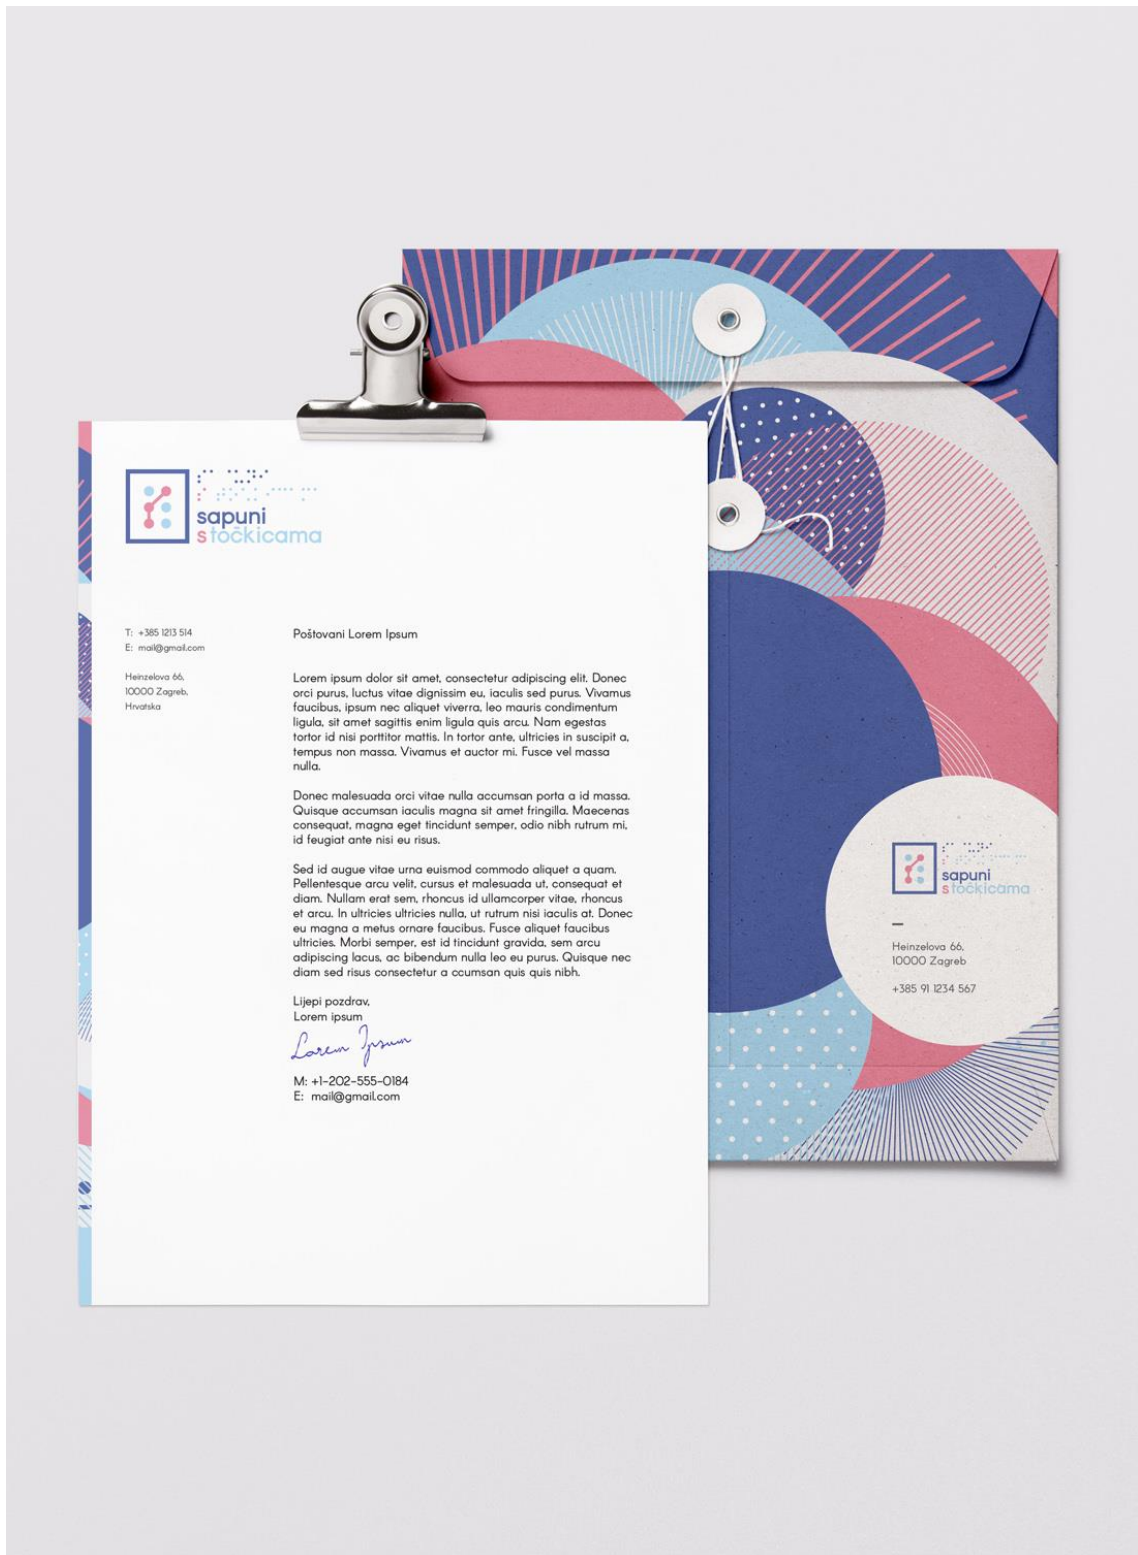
sapuni
s točkicama

T: +385 1213 514
E: mail@gmail.com

Heinzelova 66,
10000 Zagreb,
Hrvatska

Poštovani Lorem Ipsum

Lorem ipsum dolor sit amet, consectetur adipiscing elit. Donec orci purus, luctus vitae dignissim eu, iaculis sed purus. Vivamus faucibus, ipsum nec aliquet viverra, leo mauris condimentum ligula, sit amet sagittis enim ligula quis arcu. Nam egestas tortor id nisi porttitor mattis. In tortor ante, ultricies in suscipit a, tempus non massa. Vivamus et auctor mi. Fusce vel massa nulla.

Donec malesuada orci vitae nulla accumsan porta a id massa. Quisque accumsan iaculis magna sit amet fringilla. Maecenas consequat, magna eget tincidunt semper, odio nibh rutrum mi, id feugiat ante nisi eu risus.

Sed id augue vitae urna euismod commodo aliquet a quam. Pellentesque arcu velit, cursus et malesuada ut, consequat et diam. Nullam erat sem, rhoncus id ullamcorper vitae, rhoncus et arcu. In ultricies ultricies nulla, ut rutrum nisi iaculis at. Donec eu magna a metus ornare faucibus. Fusce aliquet faucibus ultricies. Morbi semper, est id tincidunt gravida, sem arcu adipiscing lacus, ac bibendum nulla leo eu purus. Quisque nec diam sed risus consectetur a ccumsan quis quis nibh.

Lijepi pozdrav,
Lorem ipsum
Lorem Ipsum

M: +1-202-555-0184
E: mail@gmail.com

sapuni
s točkicama

Heinzelova 66,
10000 Zagreb

+385 91 1234 567